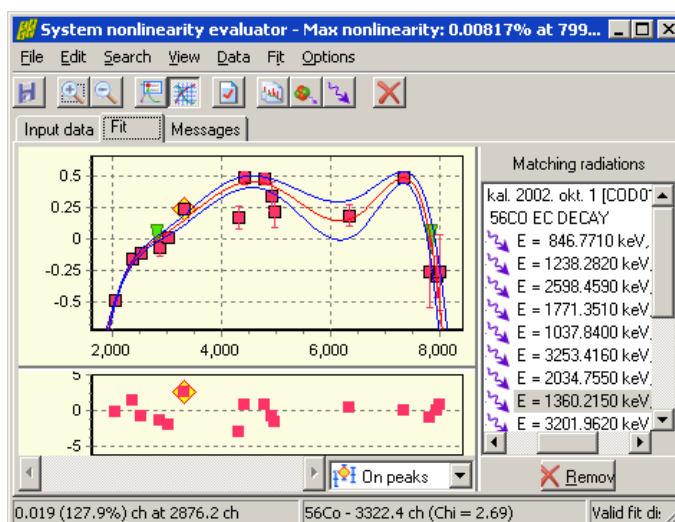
System nonlinearity evaluator - Max nonlinearity: 0.00817% at 799...

File Edit Search View Data Fit Options

Input data | Fit | Messages

0.5
0.25
0
-0.25
-0.5
2,000 4,000 6,000 8,000

5
0
-5

On peaks

Matching radiations

kal. 2002. okt. 1 [CODO
56CO EC DECAY
E = 846.7710 keV,
E = 1238.2820 keV,
E = 2598.4590 keV,
E = 1771.3510 keV,
E = 1037.8400 keV,
E = 3253.4160 keV,
E = 2034.7550 keV,
E = 1360.2150 keV,
E = 3201.9620 keV,

Remov

0.019 (127.9%) ch at 2876.2 ch | 56Co - 3322.4 ch (Chi = 2.69) | Valid fit di